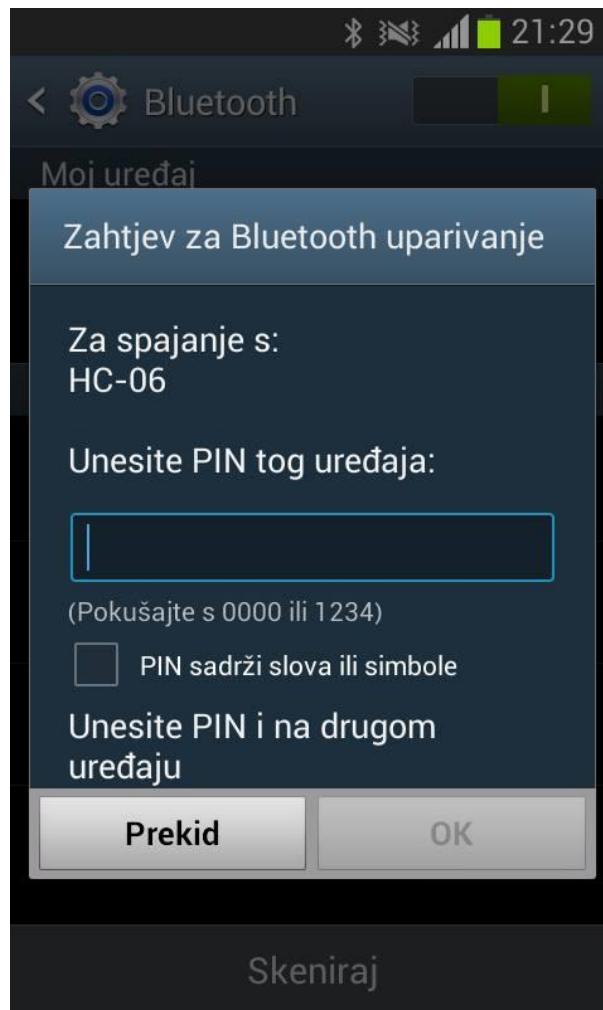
21:29

Bluetooth

I

Moj uređaj

Zahtjev za Bluetooth uparivanje

Za spajanje s:
HC-06

Unesite PIN tog uređaja:

(Pokušajte s 0000 ili 1234)

PIN sadrži slova ili simbole

Unesite PIN i na drugom uređaju

Prekid

OK

Skeniraj